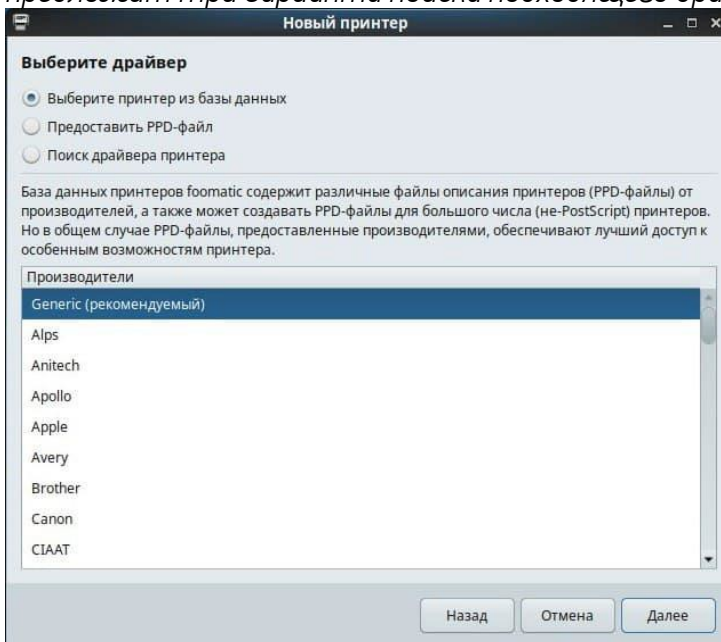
предлагает три варианта поиска подходящего дра

Новый принтер

Выберите драйвер

Выберите принтер из базы данных

Предоставить PPD-файл

Поиск драйвера принтера

База данных принтеров foomatic содержит различные файлы описания принтеров (PPD-файлы) от производителей, а также может создавать PPD-файлы для большого числа (не-PostScript) принтеров. Но в общем случае PPD-файлы, предоставленные производителями, обеспечивают лучший доступ к особенным возможностям принтера.

| Производители |
|---|
| Generic (рекомендуемый) |
| Alps |
| Anitech |
| Apollo |
| Apple |
| Avery |
| Brother |
| Canon |
| CIAAT |

Назад Отмена Далее